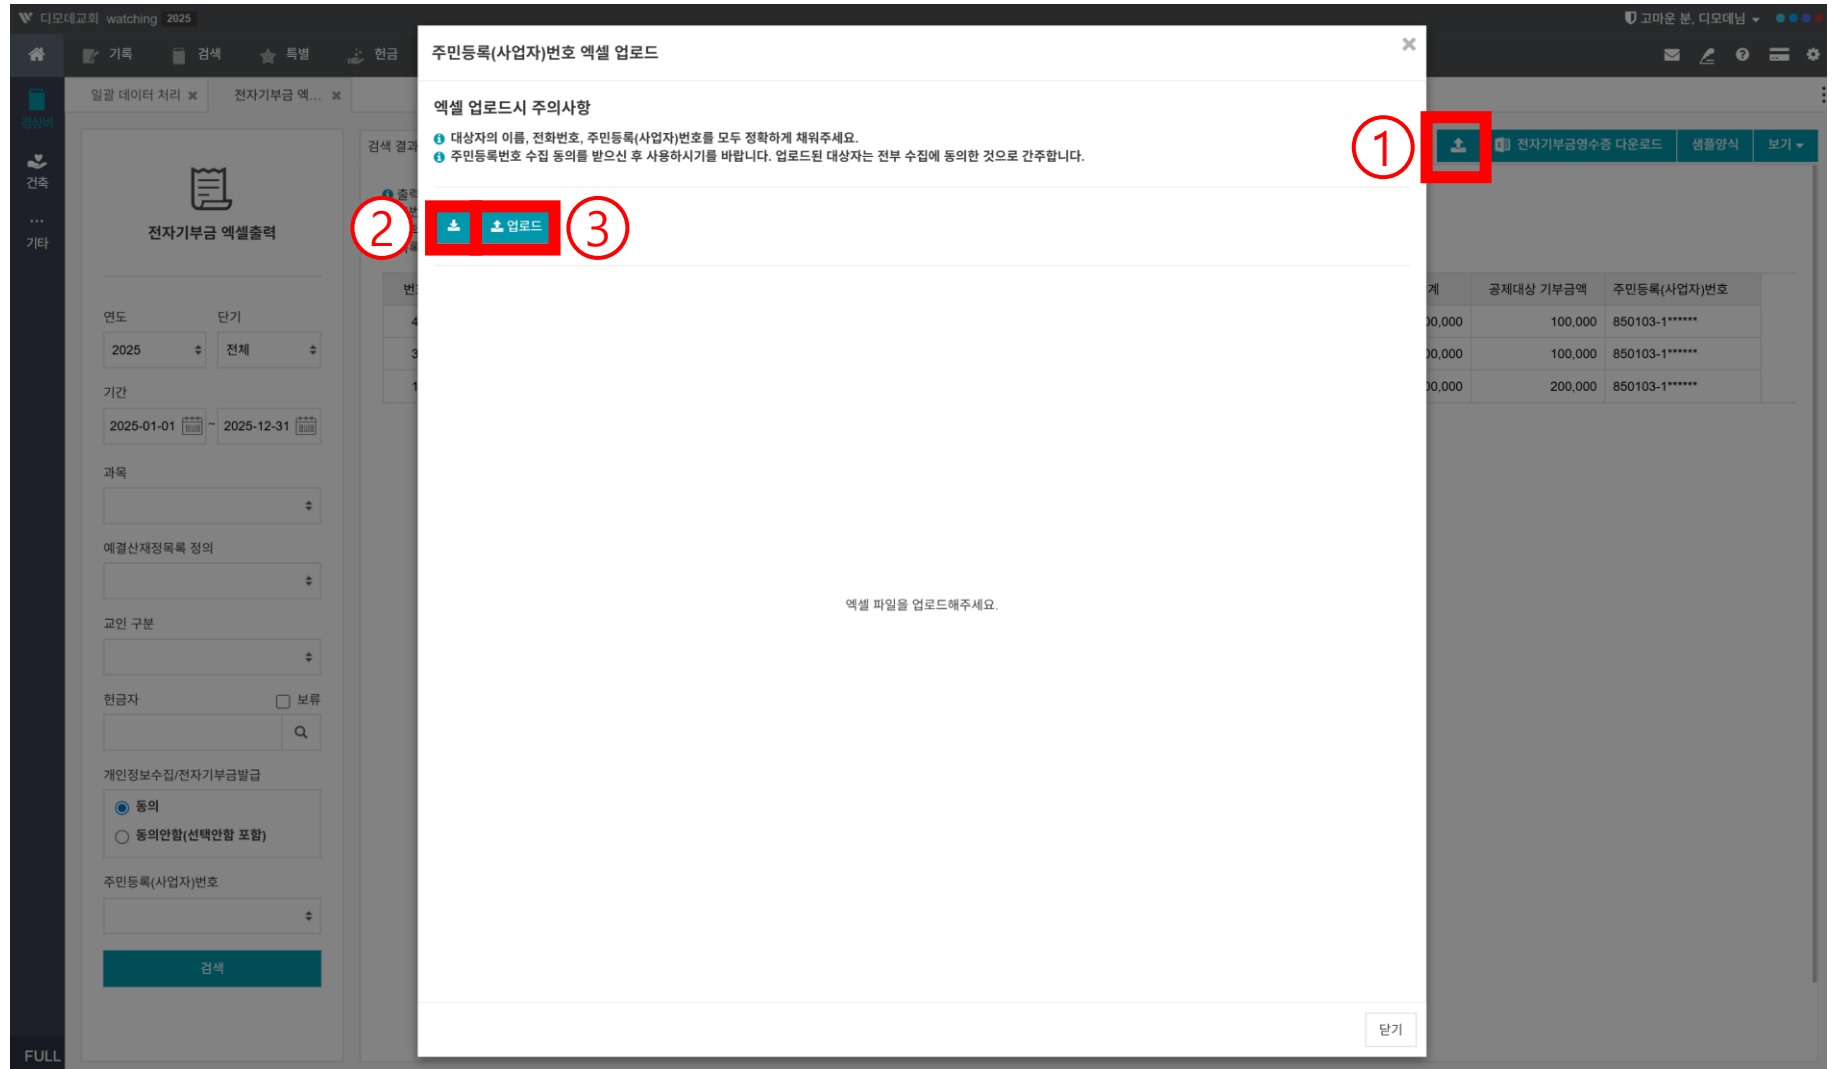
디모데교회 watching 2025

고마운 분, 디모데님

기록 검색 특별 헌금

일괄 데이터 처리 × 전자기부금 엑... ×

경상비

건축

기타

FULL

전자기부금 엑셀출력

연도 2025

단기 전체

기간 2025-01-01 ~ 2025-12-31

과목

예결산재정목록 정의

교인 구분

헌금자 보류

개인정보수집/전자기부금발급

동의

동의안함(선택안함 포함)

주민등록(사업자)번호

검색

검색 결과

주민등록(사업자)번호 엑셀 업로드 ×

엑셀 업로드시 주의사항

대상자의 이름, 전화번호, 주민등록(사업자)번호를 모두 정확하게 채워주세요.

주민등록번호 수집 동의를 받으신 후 사용하시기를 바랍니다. 업로드된 대상자는 전부 수집에 동의한 것으로 간주합니다.

② 업로드 ③

엑셀 파일을 업로드해주세요.

닫기

① 전자기부금영수증 다운로드 샘플양식 보기

| 계 | 공제대상 기부금액 | 주민등록(사업자)번호 |
|---|---|---|
| 0,000 | 100,000 | 850103-1****** |
| 0,000 | 100,000 | 850103-1****** |
| 0,000 | 200,000 | 850103-1****** |